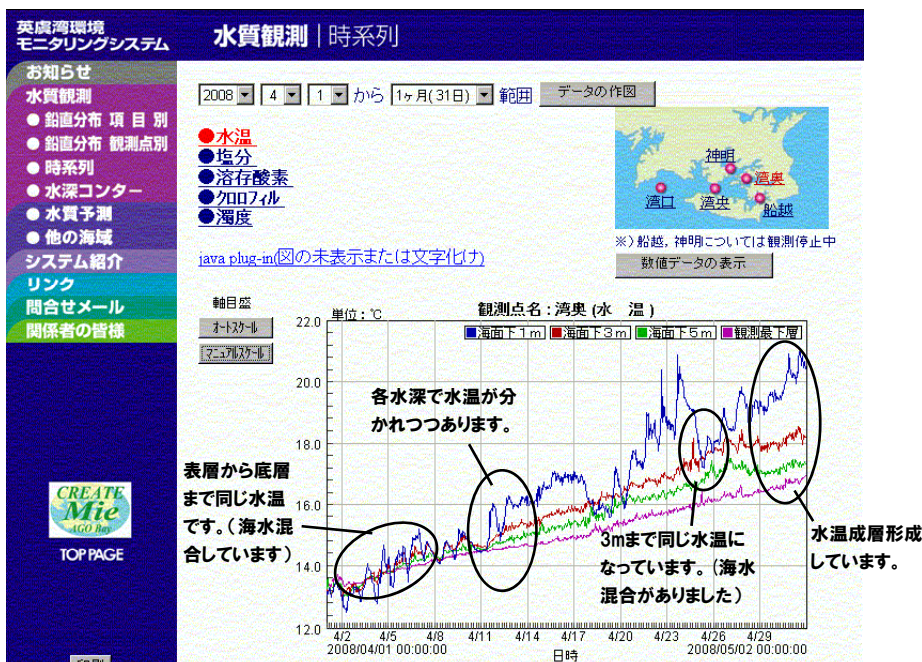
英虞湾環境
モニタリングシステム

水質観測｜時系列

お知らせ
水質観測
● 鉛直分布 項目別
● 鉛直分布 観測点別
● 時系列
● 水深コンター
● 水質予測
● 他の海域
システム紹介
リンク
問合せメール
関係者の皆様

CREATE Mie AGO Bay
TOP PAGE

2008 ▼ 4 ▼ 1 ▼ から 1ヶ月(31日) ▼ 範囲 データの作図

●水温
●塩分
●溶存酸素
●クロロフィル
●濁度

java plug-in(図の未表示または文字化け)

神明
湾奥
湾口
湾央
船越

※）船越，神明については観測停止中

数値データの表示

軸目盛
オートスケール
マニュアルスケール

単位：℃
観測点名：湾奥 (水 温)
海面下1m 海面下3m 海面下5m 観測最下層

22.0
20.0
18.0
16.0
14.0
12.0

4/2 4/5 4/8 4/11 4/14 4/17 4/20 4/23 4/26 4/29
2008/04/01 00:00:00
日時
2008/05/02 00:00:00

各水深で水温が分かれつつあります。

表層から底層まで同じ水温です。（海水混合しています）

3mまで同じ水温になっています。（海水混合がありました）

水温成層形成しています。